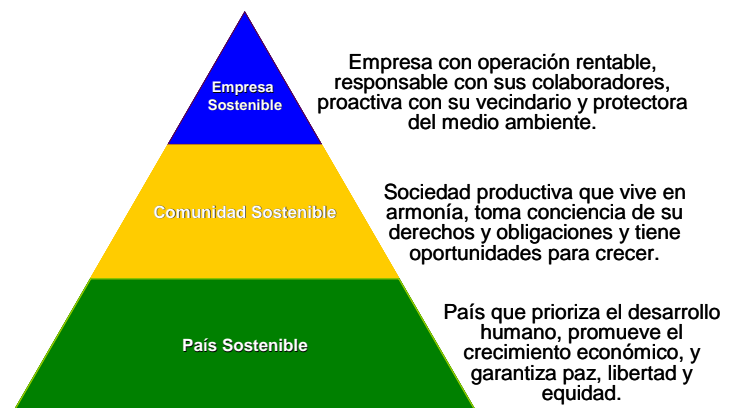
Empresa Sostenible

Empresa con operación rentable, responsable con sus colaboradores, proactiva con su vecindario y protectora del medio ambiente.

Comunidad Sostenible

Sociedad productiva que vive en armonía, toma conciencia de su derechos y obligaciones y tiene oportunidades para crecer.

País Sostenible

País que prioriza el desarrollo humano, promueve el crecimiento económico, y garantiza paz, libertad y equidad.